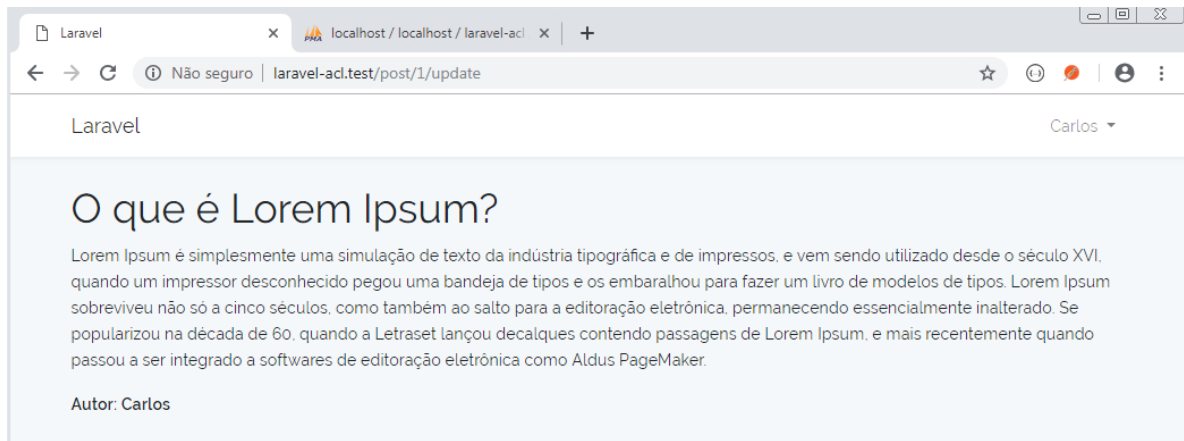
Laravel ×
localhost / localhost / laravel-acl ×
+

Não seguro | laravel-acl.test/post/1/update

Laravel
Carlos

O que é Lorem Ipsum?

Lorem Ipsum é simplesmente uma simulação de texto da indústria tipográfica e de impressos, e vem sendo utilizado desde o século XVI, quando um impressor desconhecido pegou uma bandeja de tipos e os embaralhou para fazer um livro de modelos de tipos. Lorem Ipsum sobreviveu não só a cinco séculos, como também ao salto para a editoração eletrônica, permanecendo essencialmente inalterado. Se popularizou na década de 60, quando a Letraset lançou decalques contendo passagens de Lorem Ipsum, e mais recentemente quando passou a ser integrado a softwares de editoração eletrônica como Aldus PageMaker.

Autor: Carlos